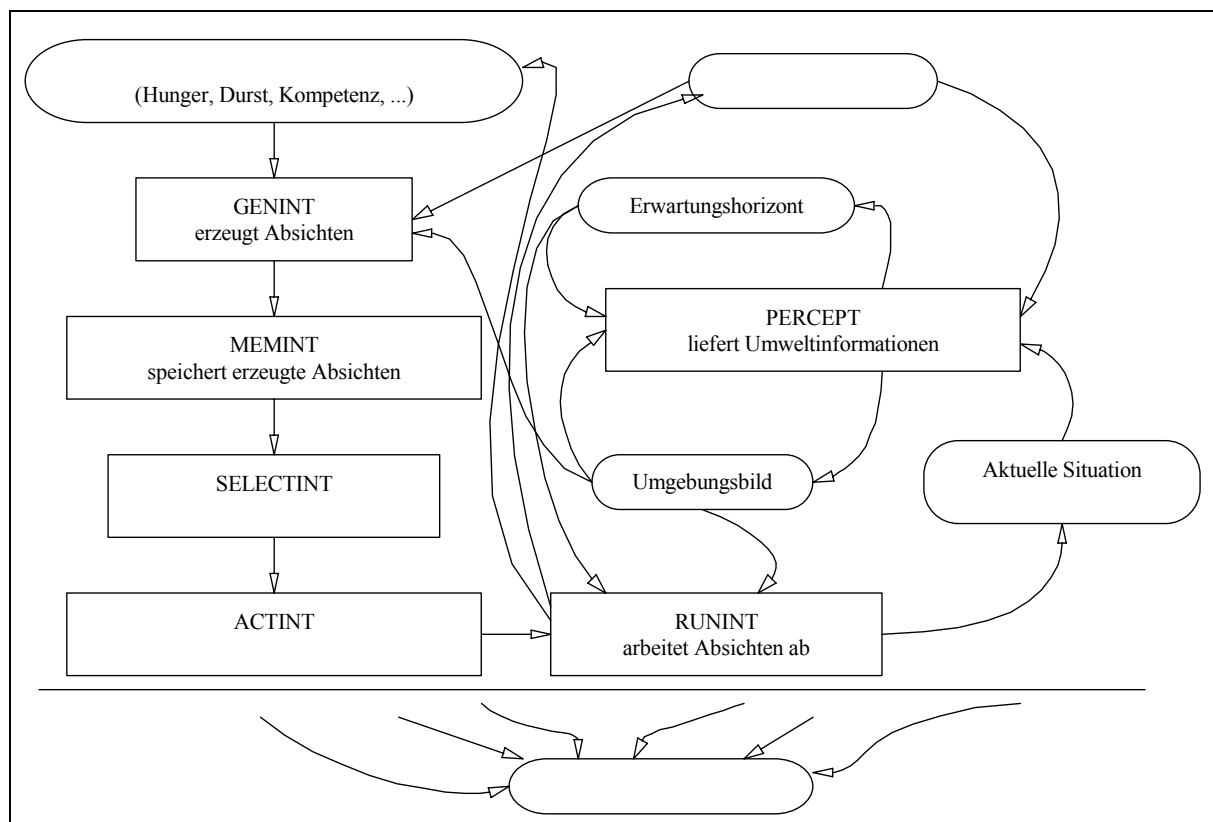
(Hunger, Durst, Kompetenz, ...)

GENINT
erzeugt Absichten

MEMINT
speichert erzeugte Absichten

SELECTINT

ACTINT

Erwartungshorizont

PERCEPT
liefert Umweltinformationen

Umgebungsbild

Aktuelle Situation

RUNINT
arbeitet Absichten ab